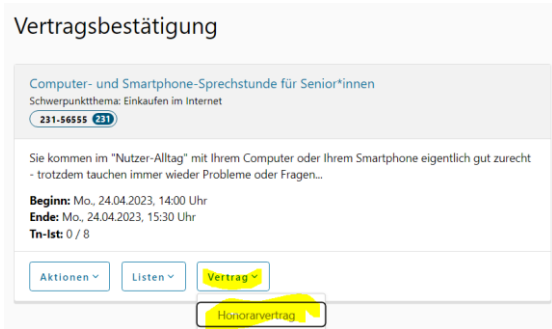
Vertragsbestätigung

Computer- und Smartphone-Sprechstunde für Senior*innen

Schwerpunktthema: Einkaufen im Internet

231-56555 231

Sie kommen im "Nutzer-Alltag" mit Ihrem Computer oder Ihrem Smartphone eigentlich gut zurecht - trotzdem tauchen immer wieder Probleme oder Fragen...

**Beginn:** Mo., 24.04.2023, 14:00 Uhr
**Ende:** Mo., 24.04.2023, 15:30 Uhr
**Tn-Ist:** 0 / 8

Aktionen ˅ Listen ˅ Vertrag ˅

Honorarvertrag